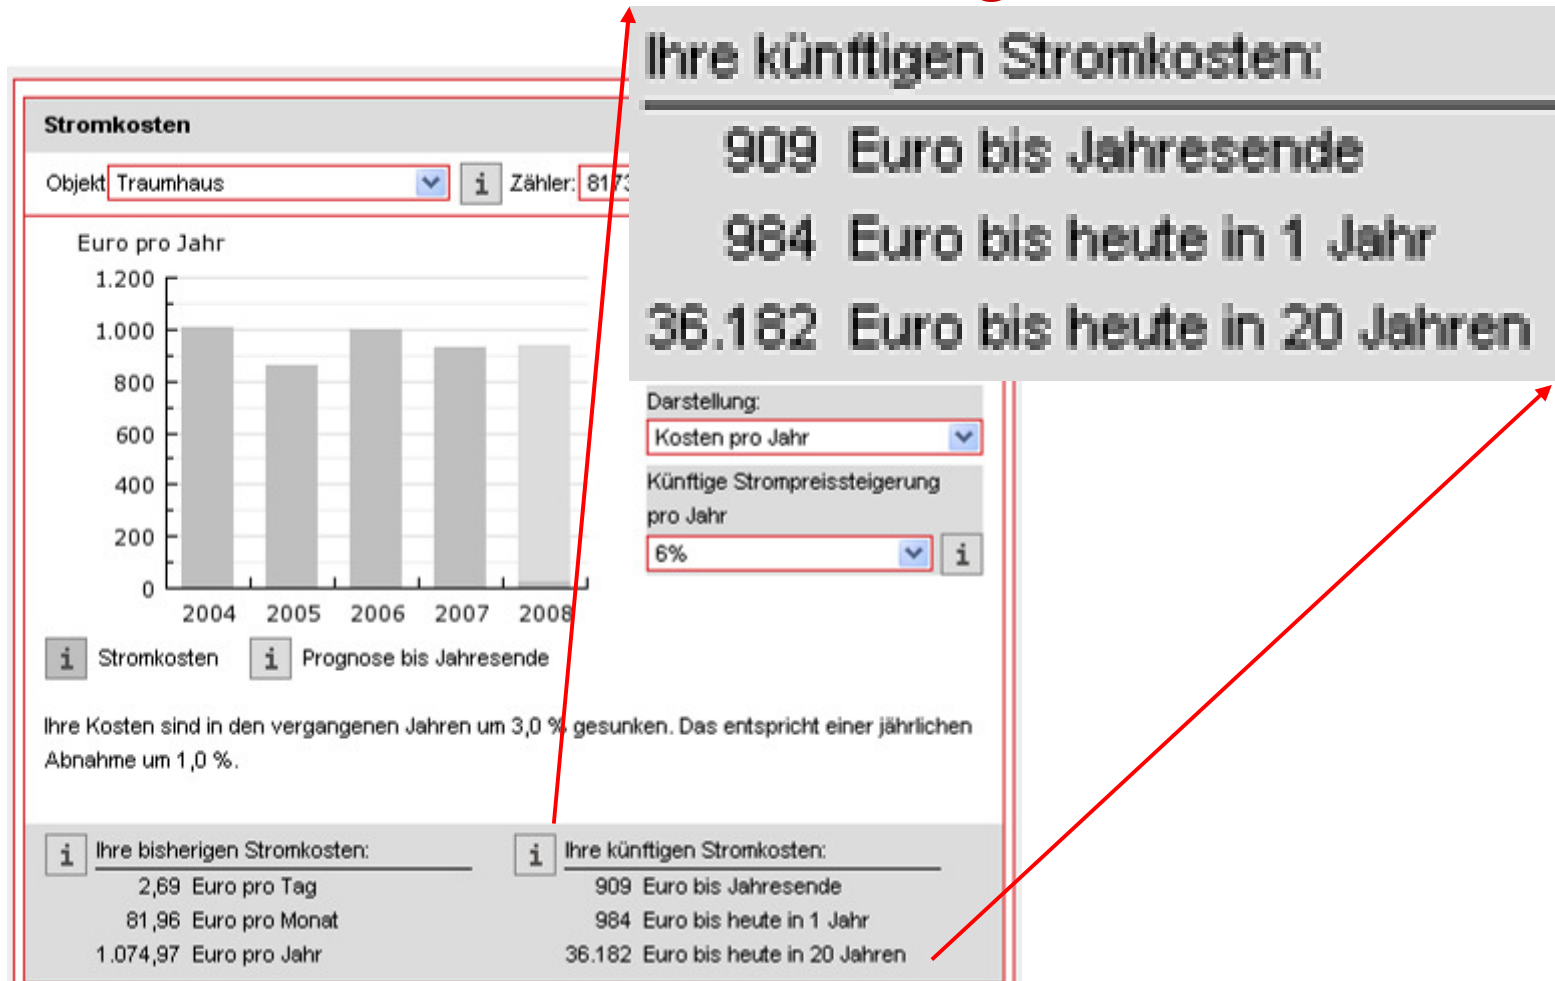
Ihre künftigen Stromkosten:

909 Euro bis Jahresende
984 Euro bis heute in 1 Jahr
36.182 Euro bis heute in 20 Jahren

Stromkosten

Objekt Traumhaus i Zähler: 81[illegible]

Euro pro Jahr

1.200
1.000
800
600
400
200
0

2004 2005 2006 2007 2008

Darstellung:
Kosten pro Jahr

Künftige Strompreissteigerung pro Jahr
6% i

i Stromkosten i Prognose bis Jahresende

Ihre Kosten sind in den vergangenen Jahren um 3,0 % gesunken. Das entspricht einer jährlichen Abnahme um 1,0 %.

i Ihre bisherigen Stromkosten:
2,69 Euro pro Tag
81,96 Euro pro Monat
1.074,97 Euro pro Jahr

i Ihre künftigen Stromkosten:
909 Euro bis Jahresende
984 Euro bis heute in 1 Jahr
36.182 Euro bis heute in 20 Jahren